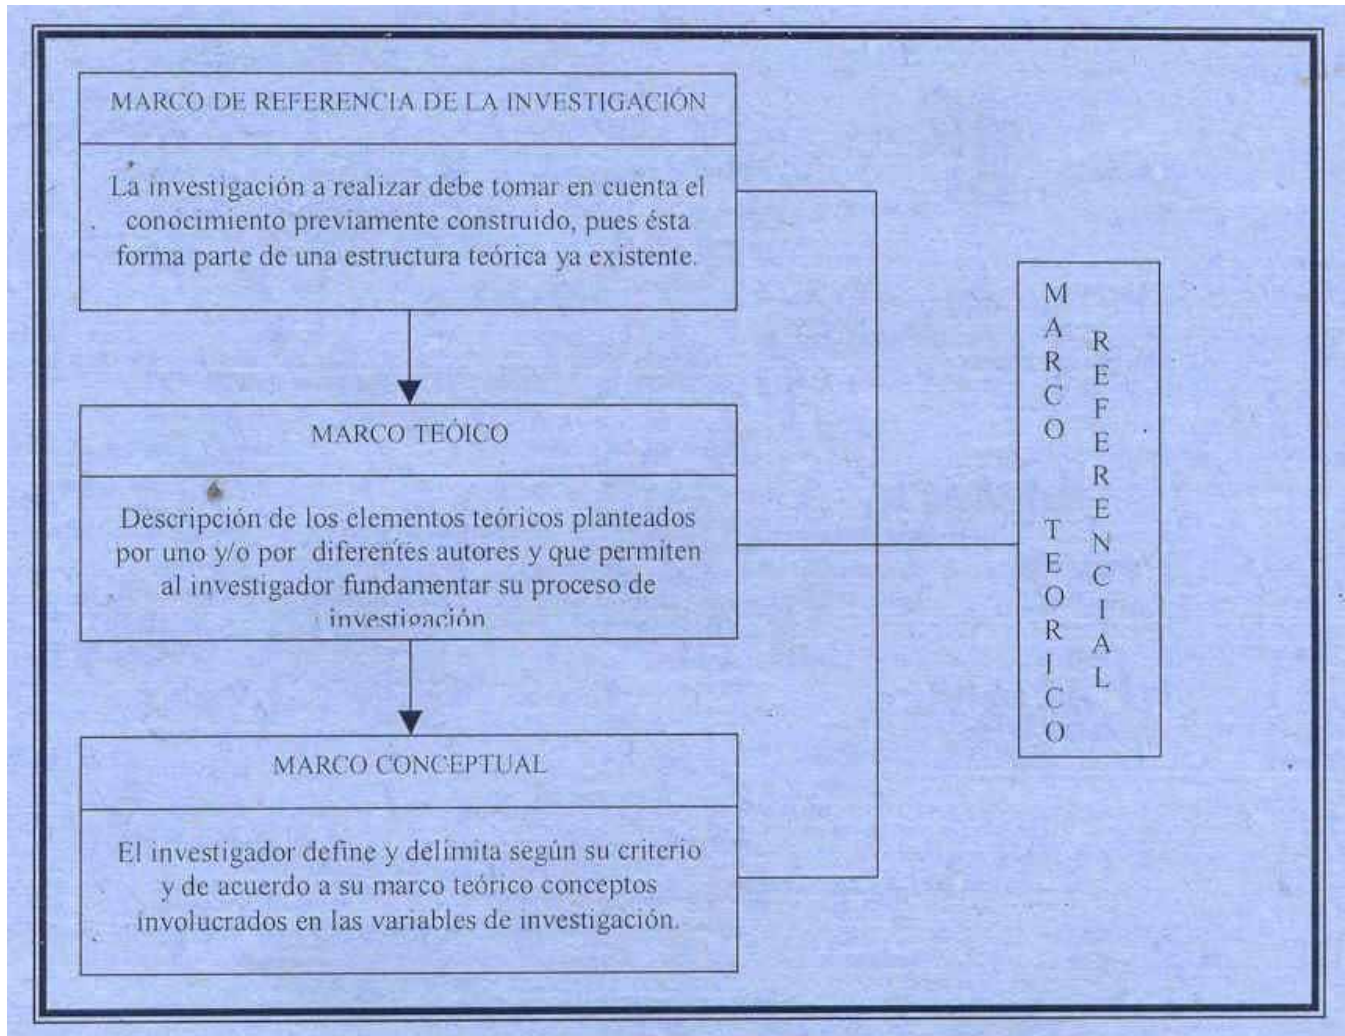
MARCO DE REFERENCIA DE LA INVESTIGACIÓN

La investigación a realizar debe tomar en cuenta el conocimiento previamente construido, pues ésta forma parte de una estructura teórica ya existente.

MARCO TEÓICO

Descripción de los elementos teóricos planteados por uno y/o por diferentes autores y que permiten al investigador fundamentar su proceso de investigación

MARCO CONCEPTUAL

El investigador define y delimita según su criterio y de acuerdo a su marco teórico conceptos involucrados en las variables de investigación.

MARCO TEORICO

REFERENCIAL